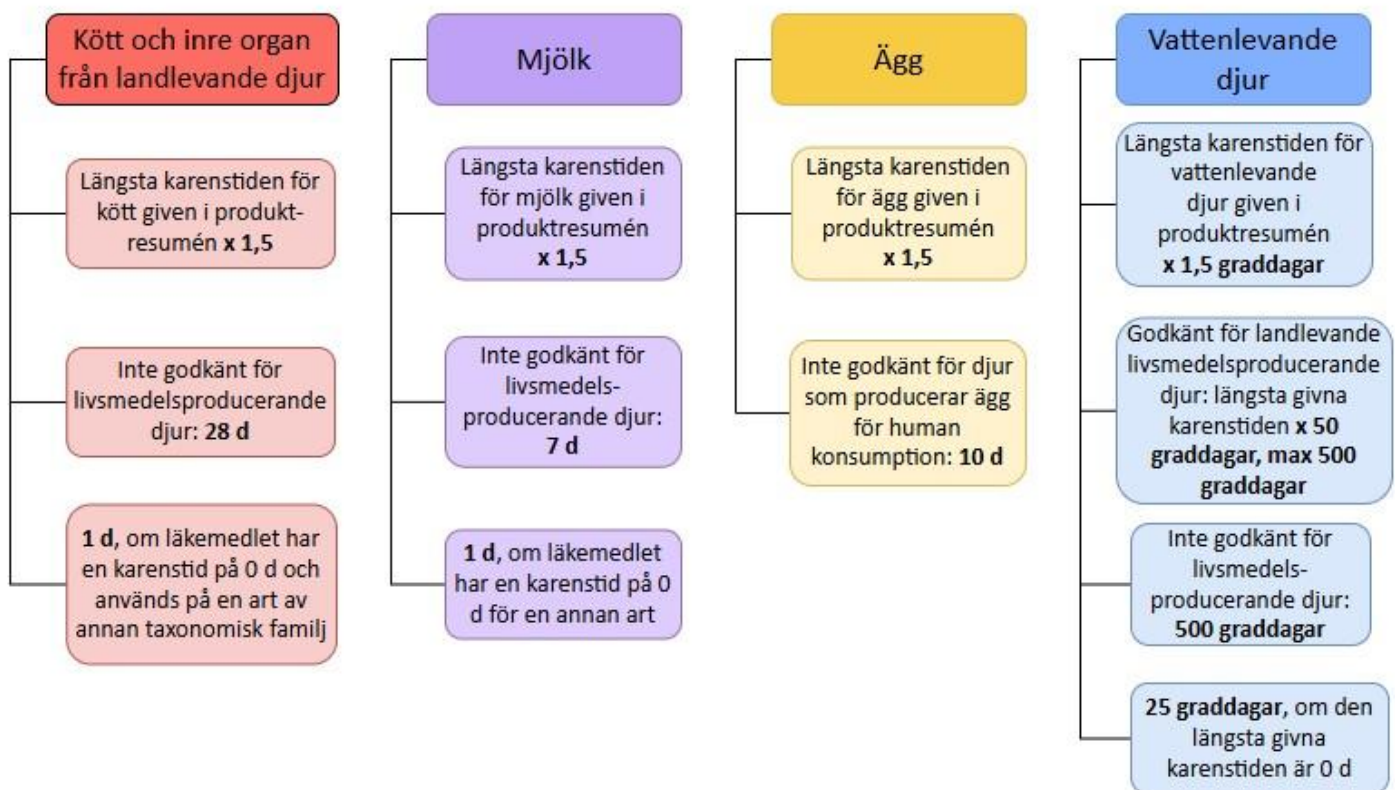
Kött och inre organ från landlevande djur

Längsta karenstiden för kött given i produktresumén x 1,5

Inte godkänt för livsmedelsproducerande djur: 28 d

1 d, om läkemedlet har en karenstid på 0 d och används på en art av annan taxonomisk familj

Mjölk

Längsta karenstiden för mjölk given i produktresumén x 1,5

Inte godkänt för livsmedelsproducerande djur: 7 d

1 d, om läkemedlet har en karenstid på 0 d för en annan art

Ägg

Längsta karenstiden för ägg given i produktresumén x 1,5

Inte godkänt för djur som producerar ägg för human konsumption: 10 d

Vattenlevande djur

Längsta karenstiden för vattenlevande djur given i produktresumén x 1,5 graddagar

Godkänt för landlevande livsmedelsproducerande djur: längsta givna karenstiden x 50 graddagar, max 500 graddagar

Inte godkänt för livsmedelsproducerande djur: 500 graddagar

25 graddagar, om den längsta givna karenstiden är 0 d